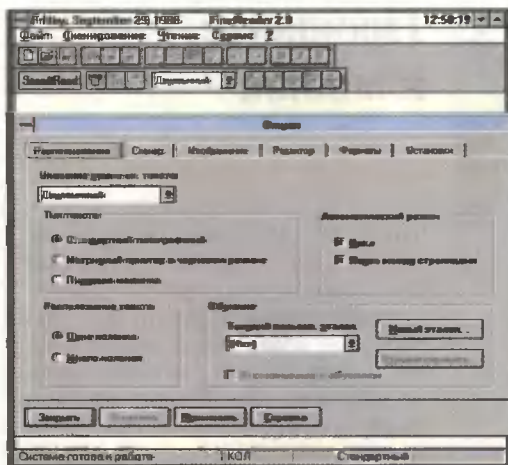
Friday, September 29 1995 FineReader 2.0 12:50:19
Файл Сканирование Чтение Сервис ?

ScanRead Двуязычный

Опции

Распознавание | Сканер | Изображение | Редактор | Форматы | Установки

Названия языков текста
Двуязычный

Тип текста
Стандартный типографский
Матричный принтер в черновом режиме
Пишущая машинка

Автоматический режим
Все
Вывод между страницами

Расположение текста
Одна колонка
Много колонок

Обучение
Текущий пользов. эталон
(Нет)
Новый эталон...
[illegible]
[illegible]

Закрыть | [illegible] | Применить | Справка

Система готова к работе | КОЛ | Стандартный